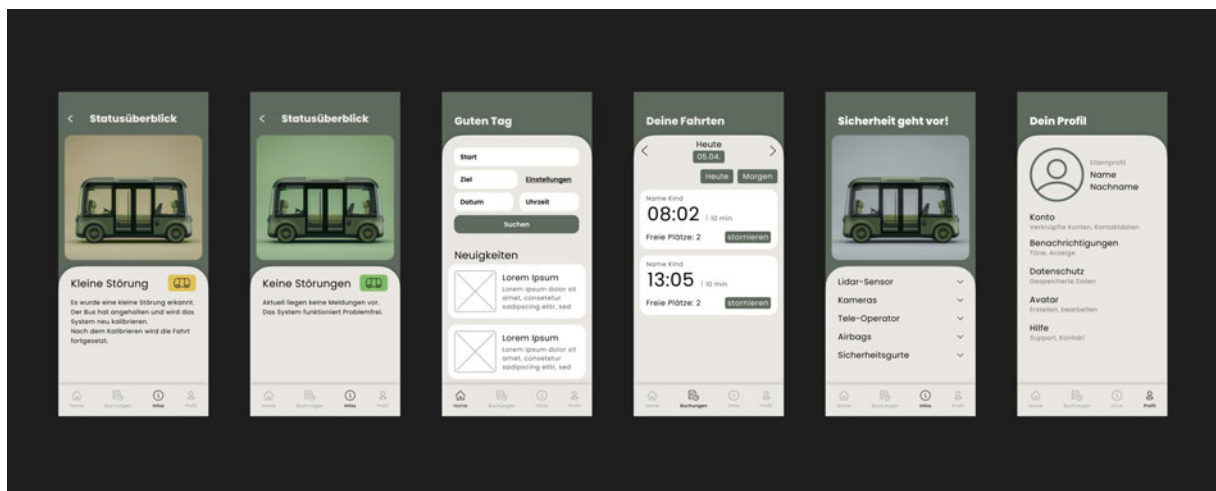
< Statusüberblick

Kleine Störung

Es wurde eine kleine Störung erkannt. Der Bus hat angehalten und wird das System neu kalibrieren. Nach dem Kalibrieren wird die Fahrt fortgesetzt.

Home Buchungen Infos Profil

< Statusüberblick

Keine Störungen

Aktuell liegen keine Meldungen vor. Das System funktioniert Problemfrei.

Home Buchungen Infos Profil

Guten Tag

Start

Ziel

Einstellungen

Datum

Uhrzeit

Suchen

Neuigkeiten

Lorem Ipsum
Lorem ipsum dolor sit amet, consetetur sadipscing elitr, sed

Lorem Ipsum
Lorem ipsum dolor sit amet, consetetur sadipscing elitr, sed

Home Buchungen Infos Profil

Deine Fahrten

<
Heute
05.04.
>

Heute Morgen

Name Kind
08:02 | 10 min
Freie Plätze: 2 stornieren

Name Kind
13:05 | 10 min
Freie Plätze: 2 stornieren

Home Buchungen Infos Profil

Sicherheit geht vor!

Lidar-Sensor

Kameras

Tele-Operator

Airbags

Sicherheitsgurte

Home Buchungen Infos Profil

Dein Profil

Elternprofil
Name
Nachname

Konto
Verknüpfte Konten, Kontaktdaten

Benachrichtigungen
Töne, Anzeige

Datenschutz
Gespeicherte Daten

Avatar
Erstellen, bearbeiten

Hilfe
Support, Kontakt

Home Buchungen Infos Profil